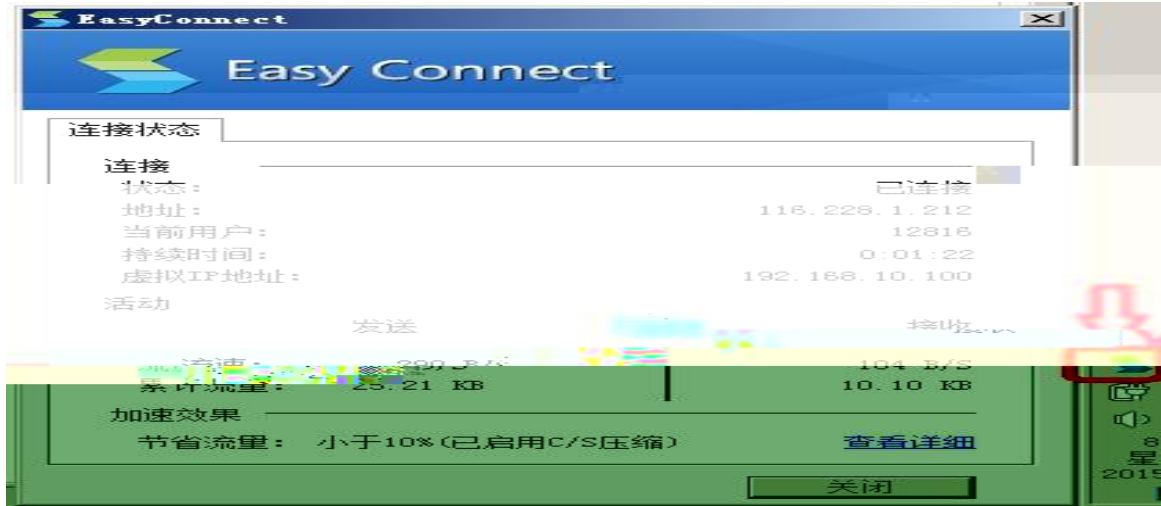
EasyConnect

Easy Connect

连接状态

连接

状态: 已连接

地址: 116.228.1.212

当前用户: 12816

持续时间: 0:01:22

虚拟IP地址: 192.168.10.100

活动

发送 接收

流速: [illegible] B/S 104 B/S

累计流量: 25.21 KB 10.10 KB

加速效果

节省流量: 小于10%(已启用C/S压缩) 查看详细

关闭

8
星
2015